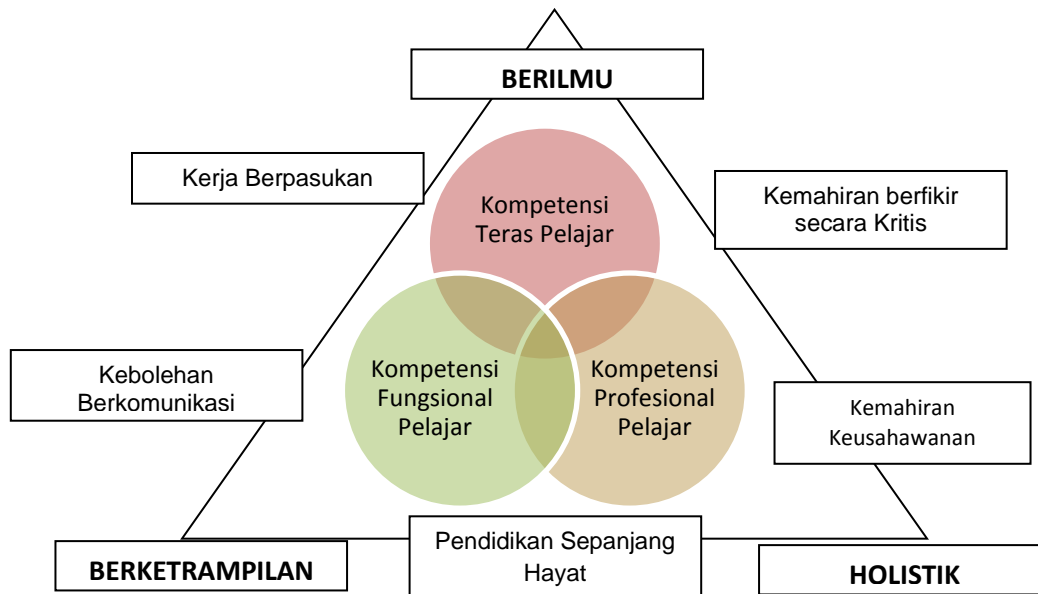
BERILMU

Kerja Berpasukan

Kemahiran berfikir secara Kritis

Kompetensi Teras Pelajar

Kompetensi Fungsional Pelajar

Kompetensi Profesional Pelajar

Kebolehan Berkomunikasi

Kemahiran Keusahawanan

Pendidikan Sepanjang Hayat

BERKETRAMPILAN

HOLISTIK